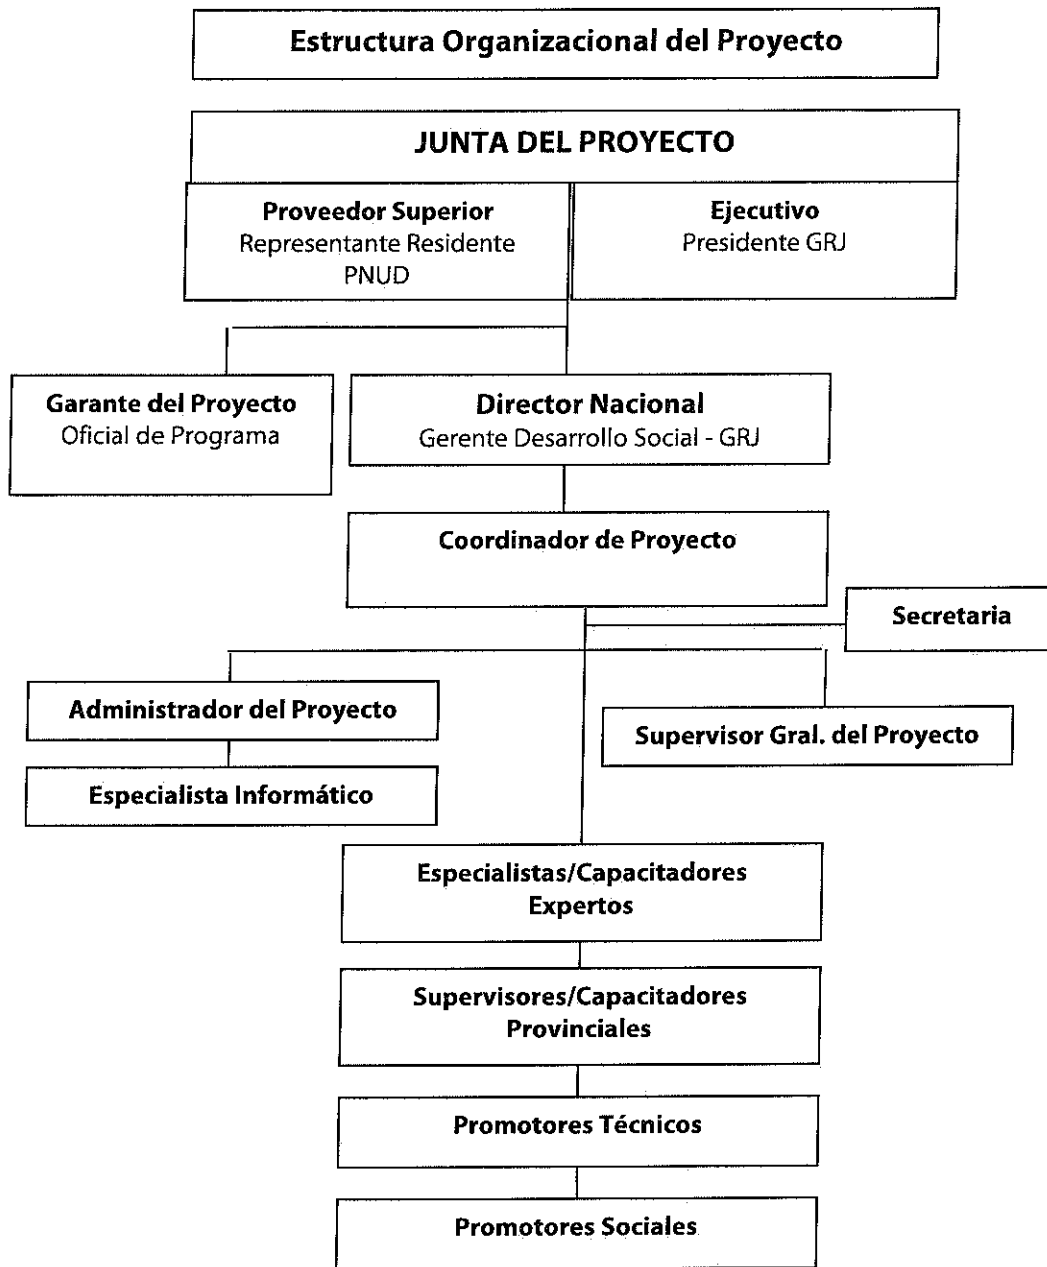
Estructura Organizacional del Proyecto

JUNTA DEL PROYECTO

Proveedor Superior
Representante Residente PNUD

Ejecutivo
Presidente GRJ

Garante del Proyecto
Oficial de Programa

Director Nacional
Gerente Desarrollo Social - GRJ

Coordinador de Proyecto

Secretaria

Administrador del Proyecto

Especialista Informático

Supervisor Gral. del Proyecto

Especialistas/Capacitadores Expertos

Supervisores/Capacitadores Provinciales

Promotores Técnicos

Promotores Sociales